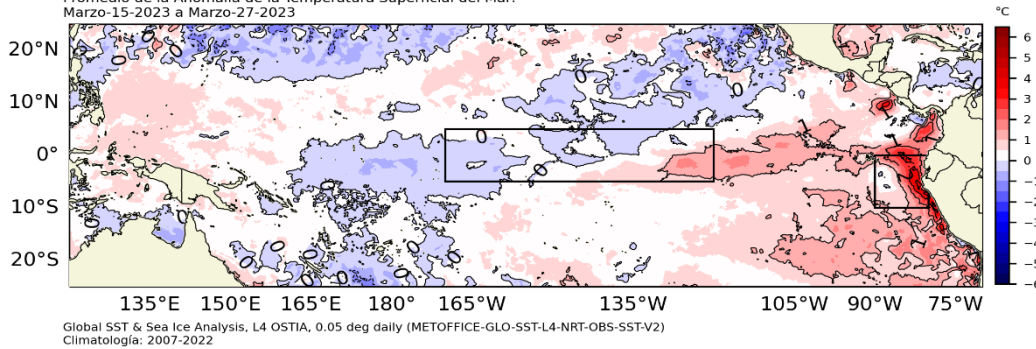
Promedio de la Anomalía de la Temperatura Superficial del Mar:
Marzo-15-2023 a Marzo-27-2023

°C
6
5
4
3
2
1
0
-1
-2
-3
-4
-5
-6

20°N
10°N
0°
10°S
20°S

135°E 150°E 165°E 180° 165°W 135°W 105°W 90°W 75°W

0
0
0
0
0
1
1
0
1

Global SST & Sea Ice Analysis, L4 OSTIA, 0.05 deg daily (METOFFICE-GLO-SST-L4-NRT-OBS-SST-V2)
Climatología: 2007-2022